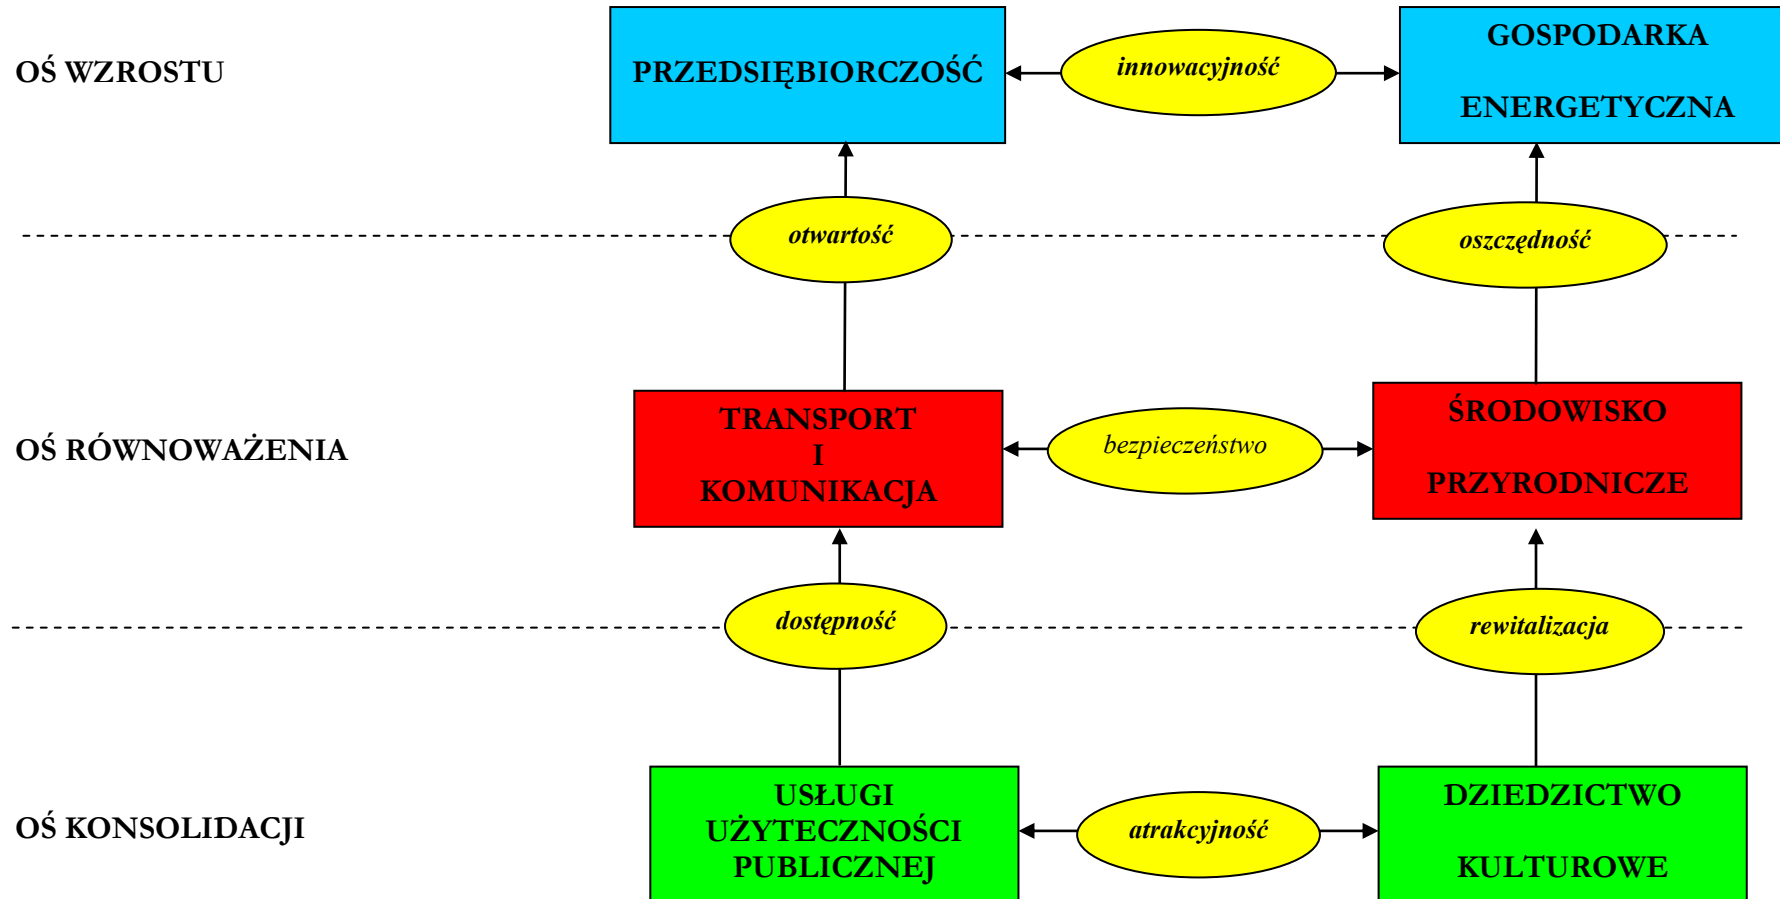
OŚ WZROSTU

PRZEDSIĘBIORCZOŚĆ

innowacyjność

GOSPODARKA ENERGETYCZNA

otwartość

oszczędność

OŚ RÓWNOWAŻENIA

TRANSPORT I KOMUNIKACJA

bezpieczeństwo

ŚRODOWISKO PRZYRODNICZE

dostępność

rewitalizacja

OŚ KONSOLIDACJI

USŁUGI UŻYTECZNOŚCI PUBLICZNEJ

atrakcyjność

DZIEDZICTWO KULTUROWE